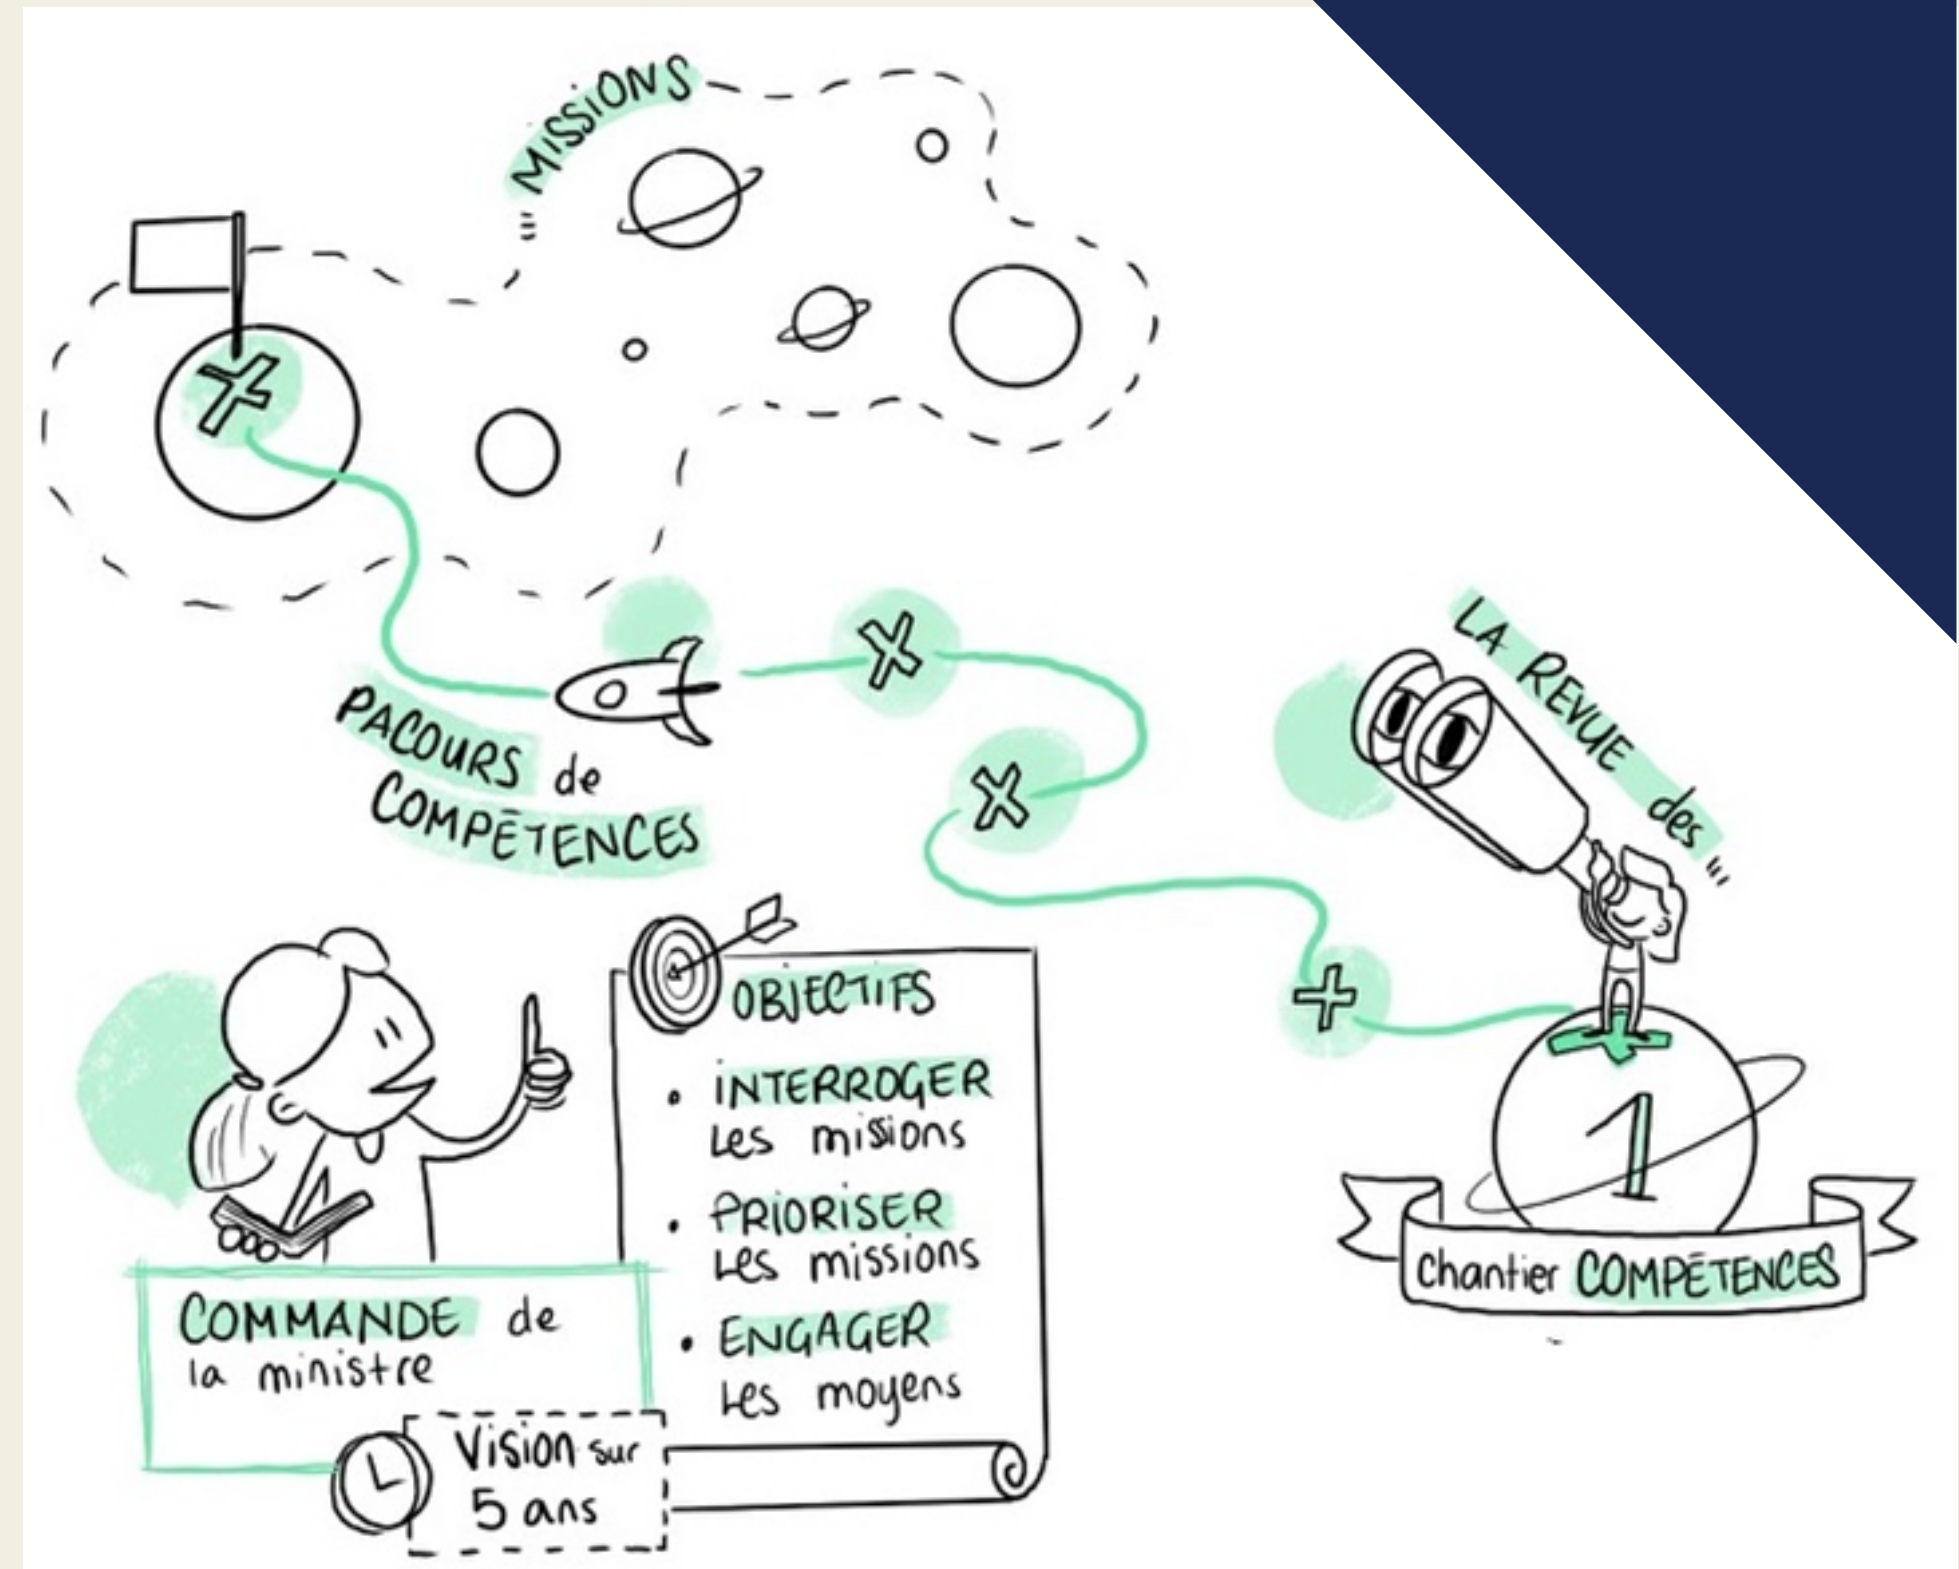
LA REVUE des ...

... MISSIONS

PACOURS de COMPÉTENCES

COMMANDE de la ministre

OBJECTIFS

• INTERROGER les missions

• PRIORISER les missions

• ENGAGER les moyens

Vision sur 5 ans

1

Chantier COMPÉTENCES